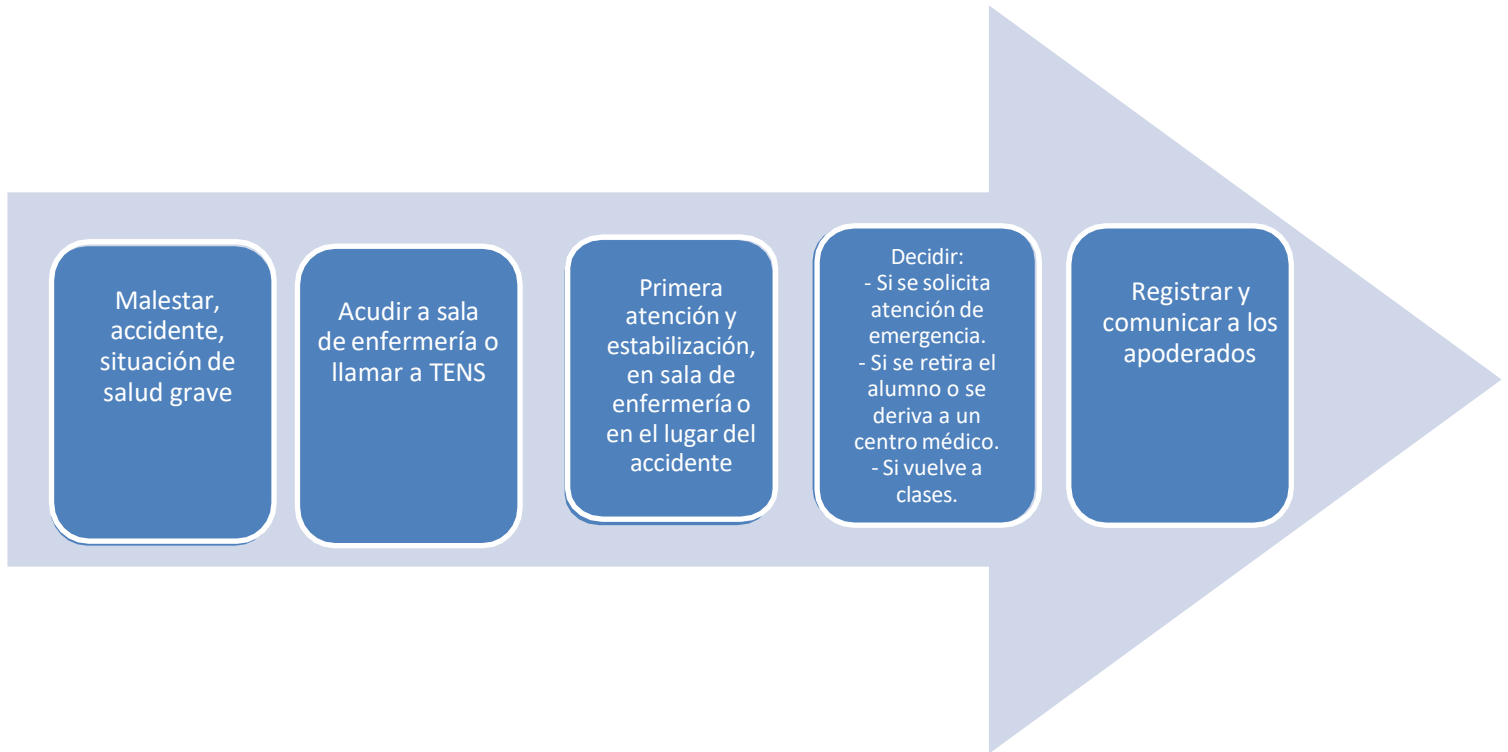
Malestar, accidente, situación de salud grave

Acudir a sala de enfermería o llamar a TENS

Primera atención y estabilización, en sala de enfermería o en el lugar del accidente

Decidir:
- Si se solicita atención de emergencia.
- Si se retira el alumno o se deriva a un centro médico.
- Si vuelve a clases.

Registrar y comunicar a los apoderados